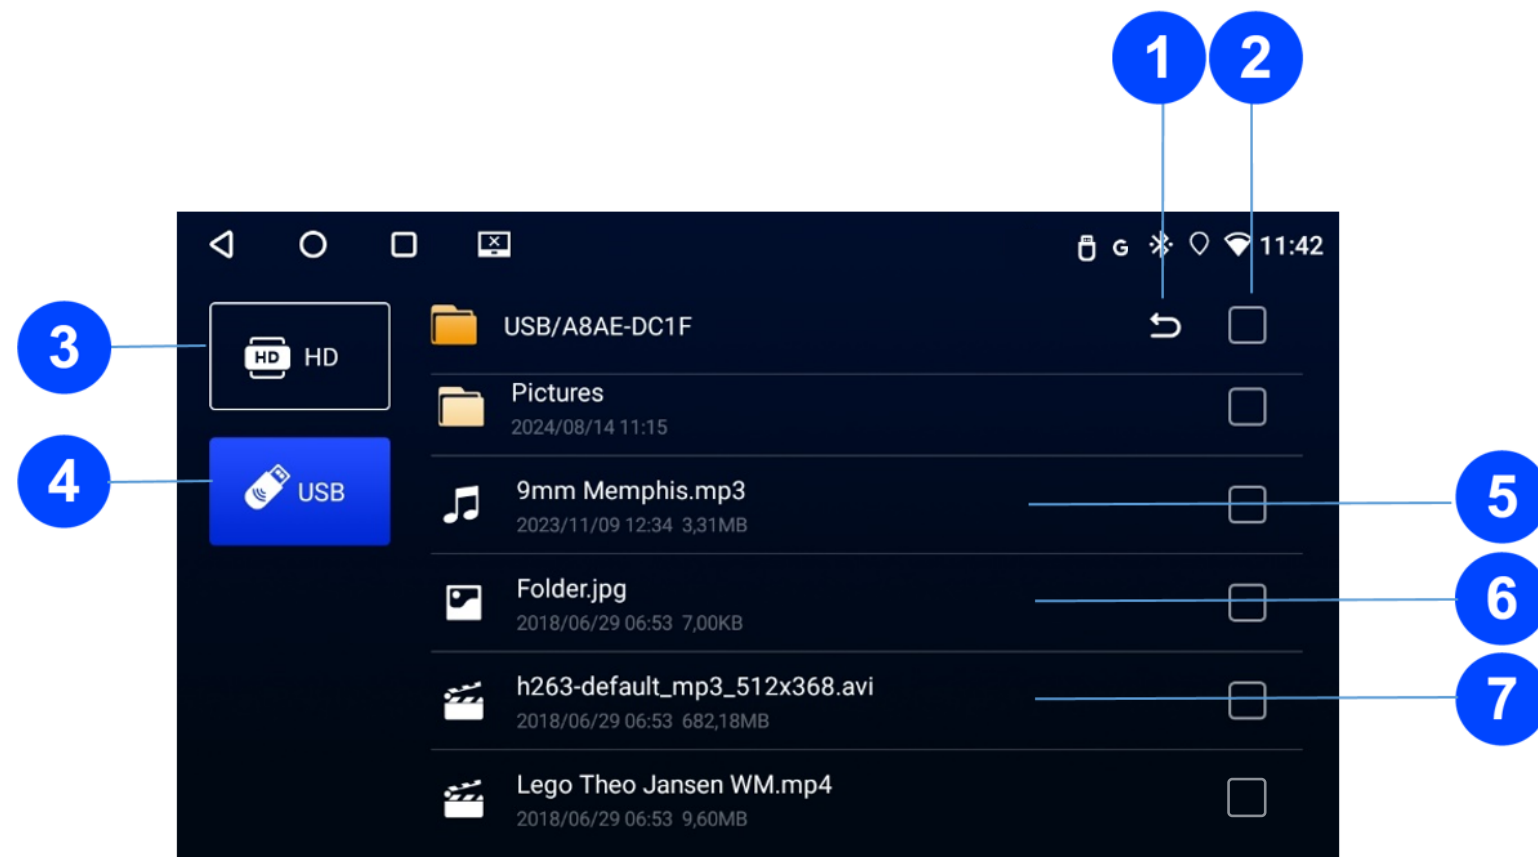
1
2

G 11:42

3
HD HD

4
USB

USB/A8AE-DC1F

Pictures
2024/08/14 11:15

9mm Memphis.mp3
2023/11/09 12:34 3,31MB

5

Folder.jpg
2018/06/29 06:53 7,00KB

6

h263-default_mp3_512x368.avi
2018/06/29 06:53 682,18MB

7

Lego Theo Jansen WM.mp4
2018/06/29 06:53 9,60MB